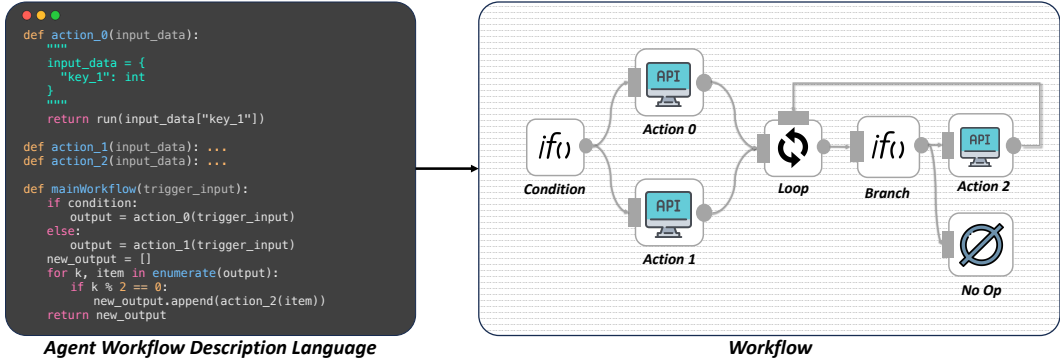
def action_0(input_data):
"""
input_data = {
"key_1": int
}
"""
return run(input_data["key_1"])

def action_1(input_data): ...
def action_2(input_data): ...

def mainWorkflow(trigger_input):
if condition:
output = action_0(trigger_input)
else:
output = action_1(trigger_input)
new_output = []
for k, item in enumerate(output):
if k % 2 == 0:
new_output.append(action_2(item))
return new_output

Agent Workflow Description Language

API
Action 0
if()
Condition
API
Action 1
Loop
if()
Branch
API
Action 2
No Op

Workflow